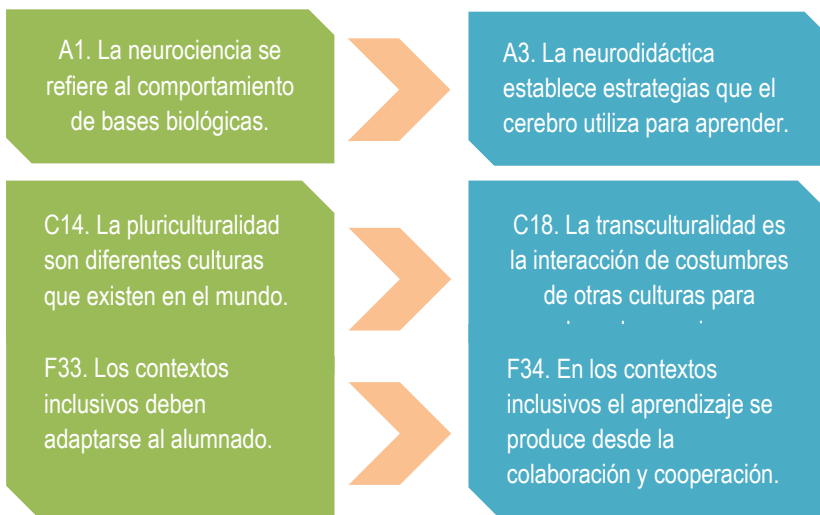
A1. La neurociencia se refiere al comportamiento de bases biológicas.

A3. La neurodidáctica establece estrategias que el cerebro utiliza para aprender.

C14. La pluriculturalidad son diferentes culturas que existen en el mundo.

C18. La transculturalidad es la interacción de costumbres de otras culturas para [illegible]

F33. Los contextos inclusivos deben adaptarse al alumnado.

F34. En los contextos inclusivos el aprendizaje se produce desde la colaboración y cooperación.